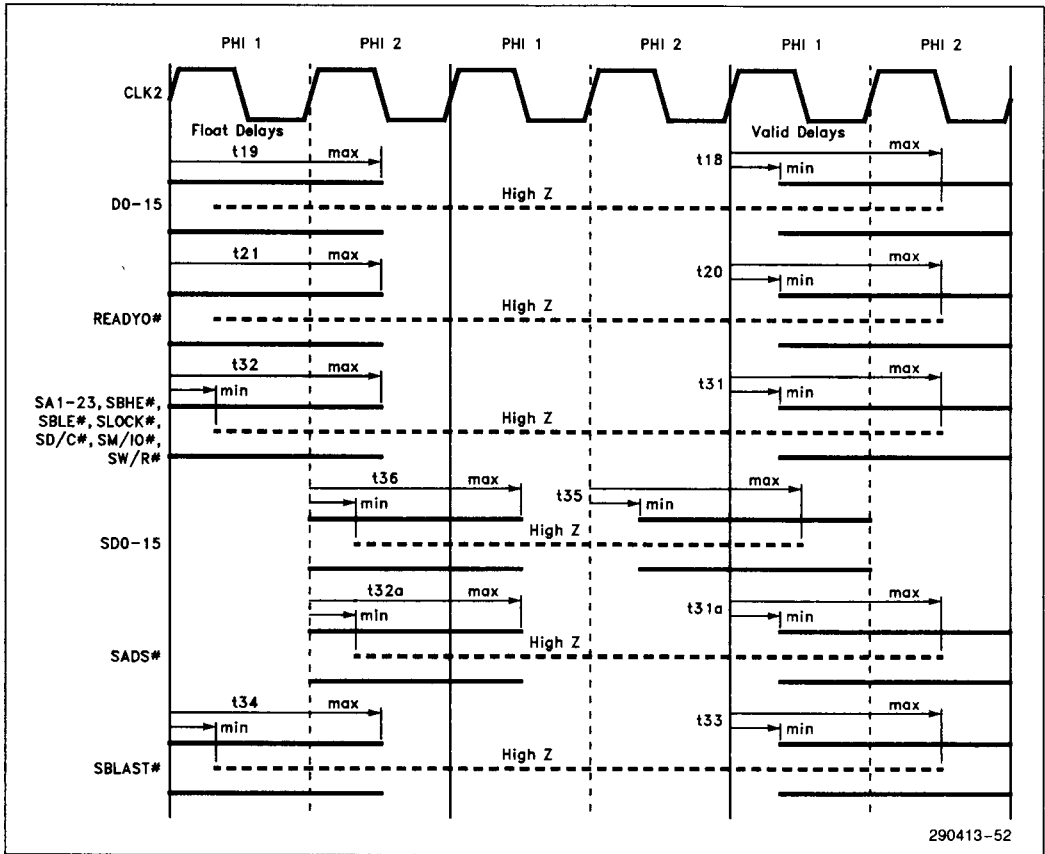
PHI 1 PHI 2 PHI 1 PHI 2 PHI 1 PHI 2

CLK2

Float Delays

Valid Delays

t19 max

t18 min max

D0-15

High Z

t21 max

t20 min max

READYO#

High Z

t32 max min

t31 min max

SA1-23, SBHE#, SBLE#, SLOCK#, SD/C#, SM/IO#, SW/R#

High Z

t36 max min

t35 min max

SD0-15

High Z

t32a max min

t31a min max

SADS#

High Z

t34 max min

t33 min max

SBLAST#

High Z

290413-52